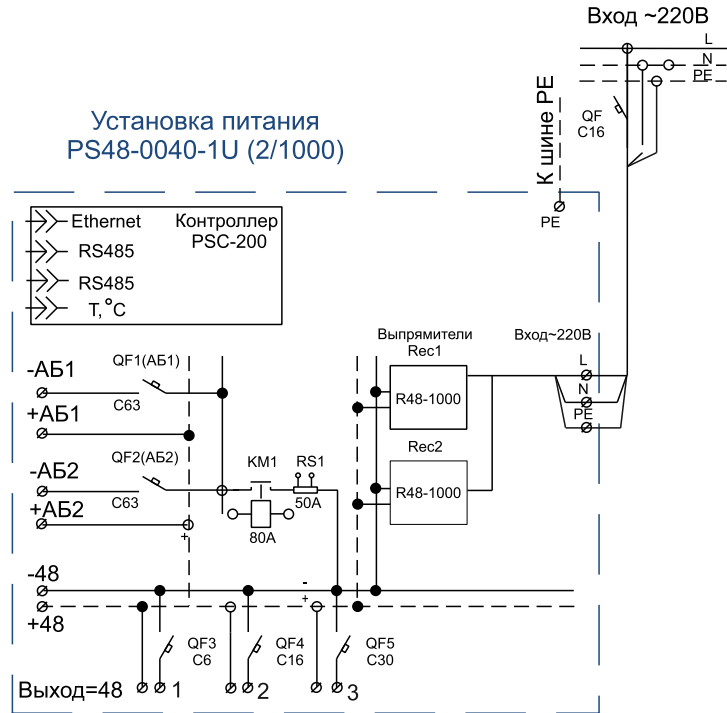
Вход ~220В
L
N
PE
К шине PE
QF
C16
Установка питания
PS48-0040-1U (2/1000)
PE
Ethernet
RS485
RS485
T, °C
Контроллер
PSC-200
Выпрямители
Rec1
Вход~220В
L
N
PE
-АБ1
QF1(АБ1)
+АБ1
C63
R48-1000
Rec2
-АБ2
QF2(АБ2)
KM1
RS1
C63
R48-1000
+АБ2
50A
80A
-48
+48
QF3
C6
QF4
C16
QF5
C30
Выход=48
1
2
3